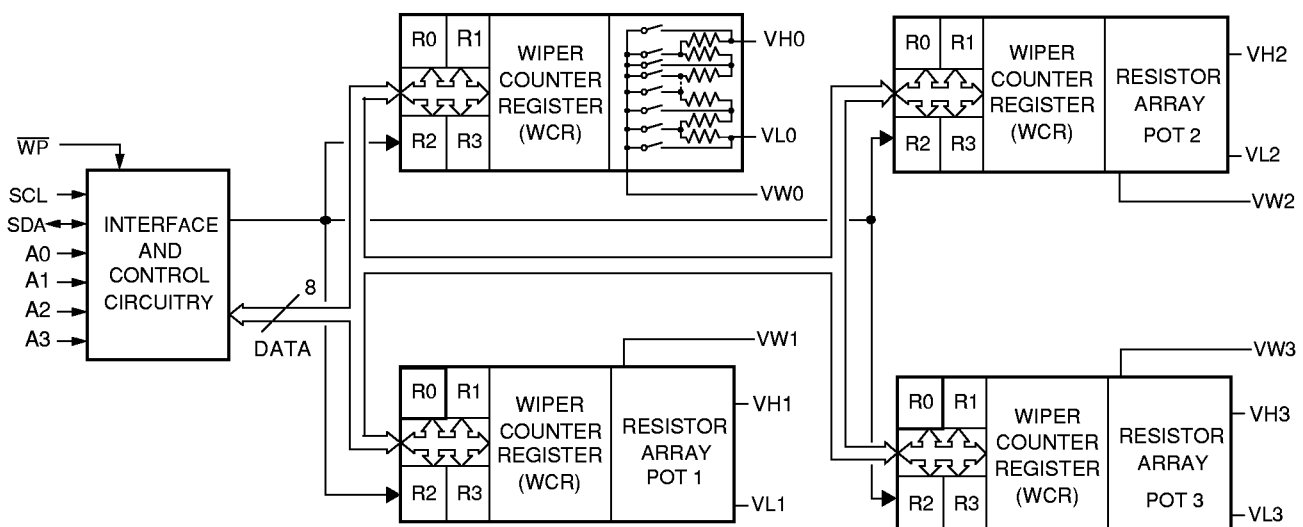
$\overline{WP}$
SCL
SDA
A0
A1
A2
A3
INTERFACE AND CONTROL CIRCUITRY
8
DATA

R0 R1
R2 R3
WIPER COUNTER REGISTER (WCR)
VH0
VL0
VW0

R0 R1
R2 R3
WIPER COUNTER REGISTER (WCR)
RESISTOR ARRAY POT 2
VH2
VL2
VW2

VW1
R0 R1
R2 R3
WIPER COUNTER REGISTER (WCR)
RESISTOR ARRAY POT 1
VH1
VL1

VW3
R0 R1
R2 R3
WIPER COUNTER REGISTER (WCR)
RESISTOR ARRAY POT 3
VH3
VL3